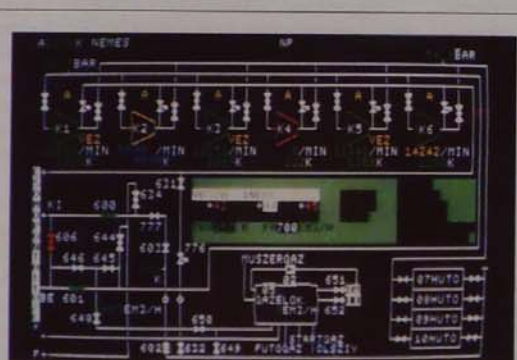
A NEMES
NP
BAR
BAR
K1
K2
K3
K4
K5
K6
VEZ
/MIN
K
VEZ
/MIN
K
/MIN
K
VEZ
/MIN
K
VEZ
/MIN
K
14242/MIN
K
K1
600
624
611
777
606
644
603
646
645
776
700
BE 601
EM3/H
MUSZERGAZ
GAZBLOK
651
652
EM3/H
650
648
07HUTO
08HUTO
09HUTO
10HUTO
602
622
649
FUTOGAZ